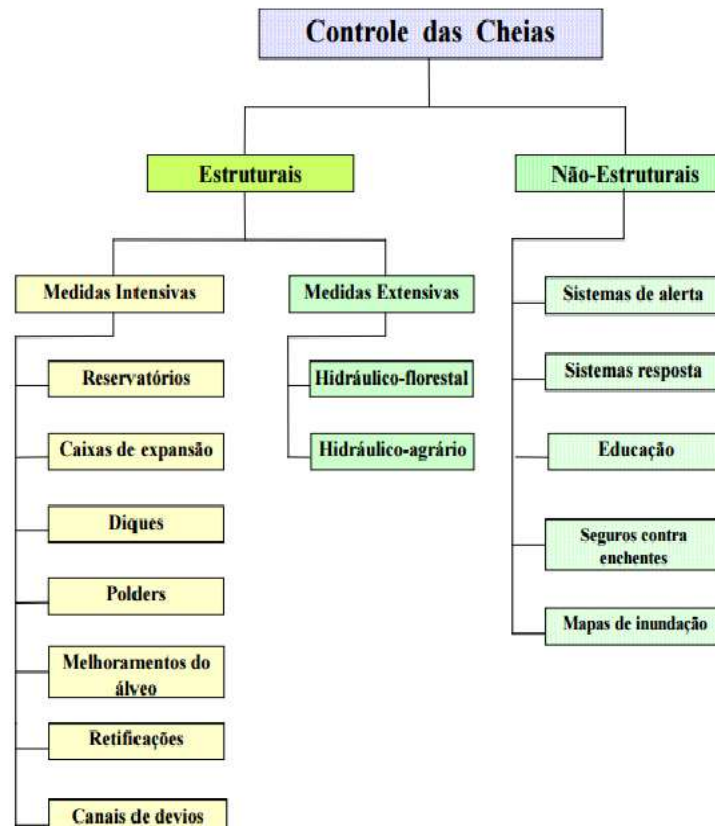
Controle das Cheias

Estruturais

Não-Estruturais

Medidas Intensivas

Medidas Extensivas

Reservatórios

Caixas de expansão

Diques

Polders

Melhoramentos do álveo

Retificações

Canais de devios

Hidráulico-florestal

Hidráulico-agrário

Sistemas de alerta

Sistemas resposta

Educação

Seguros contra enchentes

Mapas de inundação